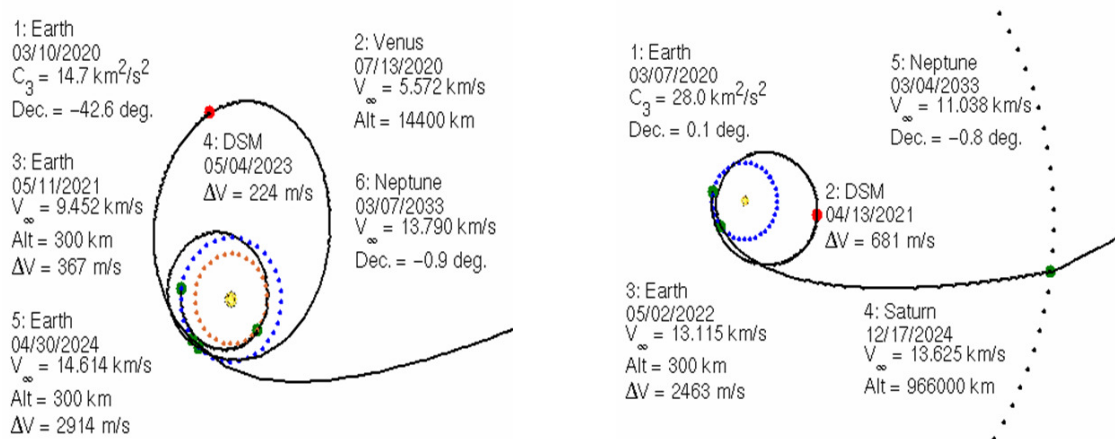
1: Earth
03/10/2020
$C_3$ = 14.7 km$^2$/s$^2$
Dec. = −42.6 deg.

2: Venus
07/13/2020
$V_\infty$ = 5.572 km/s
Alt = 14400 km

4: DSM
05/04/2023
ΔV = 224 m/s

3: Earth
05/11/2021
$V_\infty$ = 9.452 km/s
Alt = 300 km
ΔV = 367 m/s

6: Neptune
03/07/2033
$V_\infty$ = 13.790 km/s
Dec. = −0.9 deg.

5: Earth
04/30/2024
$V_\infty$ = 14.614 km/s
Alt = 300 km
ΔV = 2914 m/s

1: Earth
03/07/2020
$C_3$ = 28.0 km$^2$/s$^2$
Dec. = 0.1 deg.

5: Neptune
03/04/2033
$V_\infty$ = 11.038 km/s
Dec. = −0.8 deg.

2: DSM
04/13/2021
ΔV = 681 m/s

3: Earth
05/02/2022
$V_\infty$ = 13.115 km/s
Alt = 300 km
ΔV = 2463 m/s

4: Saturn
12/17/2024
$V_\infty$ = 13.625 km/s
Alt = 966000 km